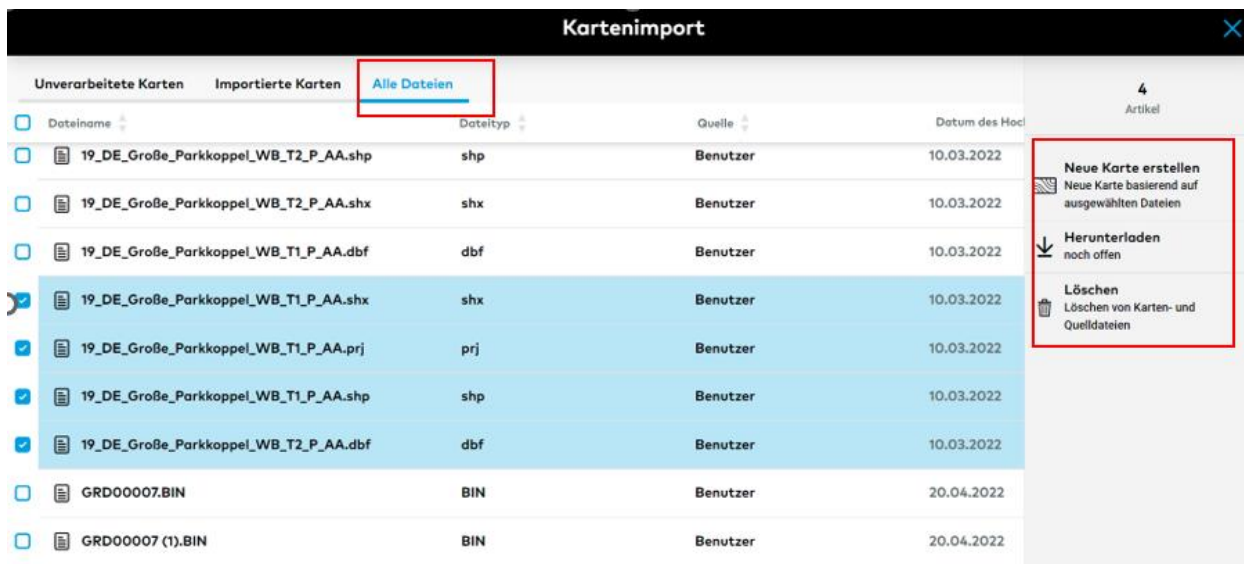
Kartenimport

Unverarbeitete Karten | Importierte Karten | Alle Dateien

| Dateiname | Dateityp | Quelle | Datum des Hoc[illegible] |
|---|---|---|---|
| 19_DE_Große_Parkkoppel_WB_T2_P_AA.shp | shp | Benutzer | 10.03.2022 |
| 19_DE_Große_Parkkoppel_WB_T2_P_AA.shx | shx | Benutzer | 10.03.2022 |
| 19_DE_Große_Parkkoppel_WB_T1_P_AA.dbf | dbf | Benutzer | 10.03.2022 |
| 19_DE_Große_Parkkoppel_WB_T1_P_AA.shx | shx | Benutzer | 10.03.2022 |
| 19_DE_Große_Parkkoppel_WB_T1_P_AA.prj | prj | Benutzer | 10.03.2022 |
| 19_DE_Große_Parkkoppel_WB_T1_P_AA.shp | shp | Benutzer | 10.03.2022 |
| 19_DE_Große_Parkkoppel_WB_T2_P_AA.dbf | dbf | Benutzer | 10.03.2022 |
| GRD00007.BIN | BIN | Benutzer | 20.04.2022 |
| GRD00007 (1).BIN | BIN | Benutzer | 20.04.2022 |

4
Artikel

Neue Karte erstellen
Neue Karte basierend auf ausgewählten Dateien

Herunterladen
noch offen

Löschen
Löschen von Karten- und Quelldateien